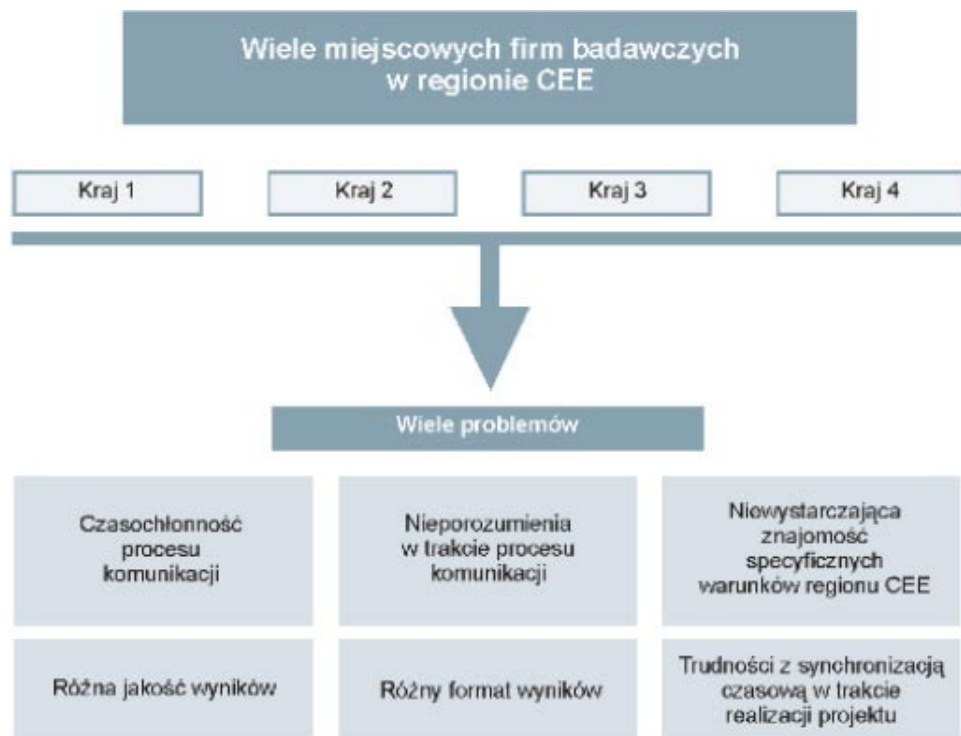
Wiele miejscowych firm badawczych w regionie CEE

Kraj 1

Kraj 2

Kraj 3

Kraj 4

Wiele problemów

Czasochłonność procesu komunikacji

Nieporozumienia w trakcie procesu komunikacji

Niewystarczająca znajomość specyficznych warunków regionu CEE

Różna jakość wyników

Różny format wyników

Trudności z synchronizacją czasową w trakcie realizacji projektu